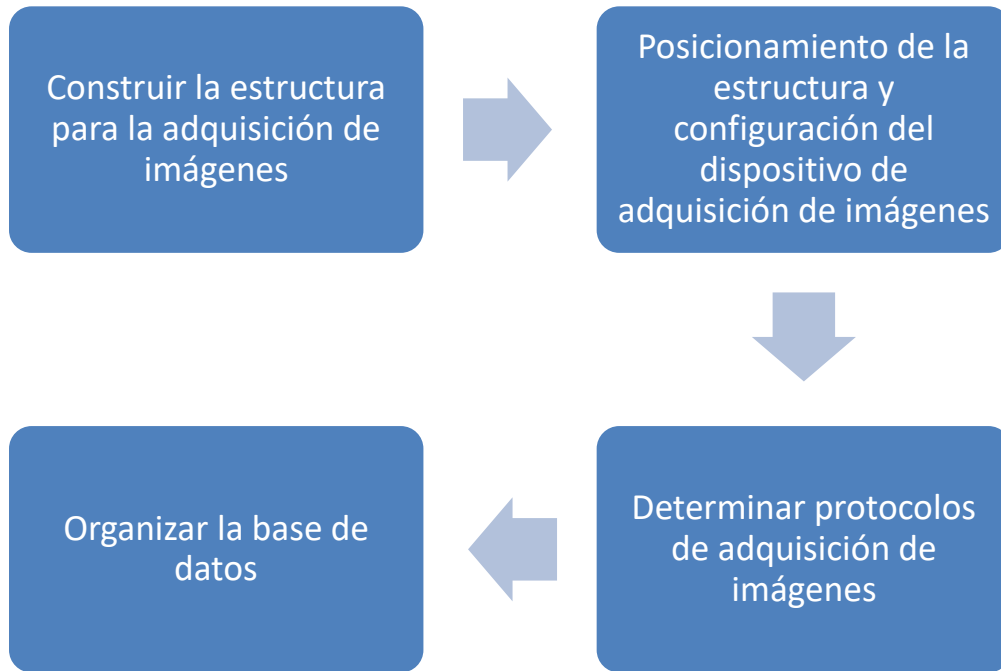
Construir la estructura para la adquisición de imágenes

Posicionamiento de la estructura y configuración del dispositivo de adquisición de imágenes

Determinar protocolos de adquisición de imágenes

Organizar la base de datos